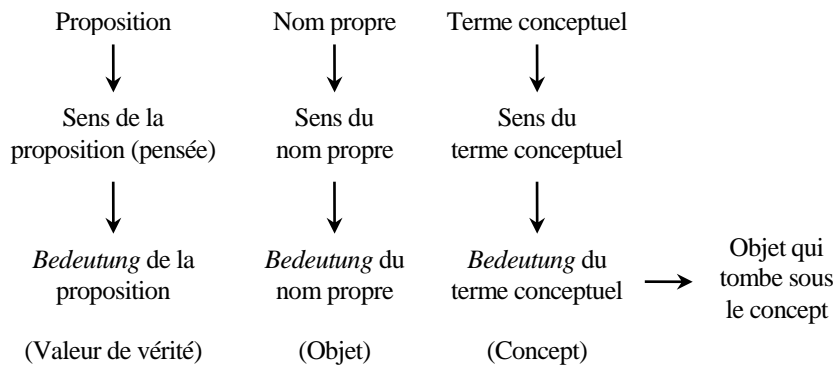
Proposition

Sens de la proposition (pensée)

*Bedeutung* de la proposition

(Valeur de vérité)

Nom propre

Sens du nom propre

*Bedeutung* du nom propre

(Objet)

Terme conceptuel

Sens du terme conceptuel

*Bedeutung* du terme conceptuel

(Concept)

Objet qui tombe sous le concept